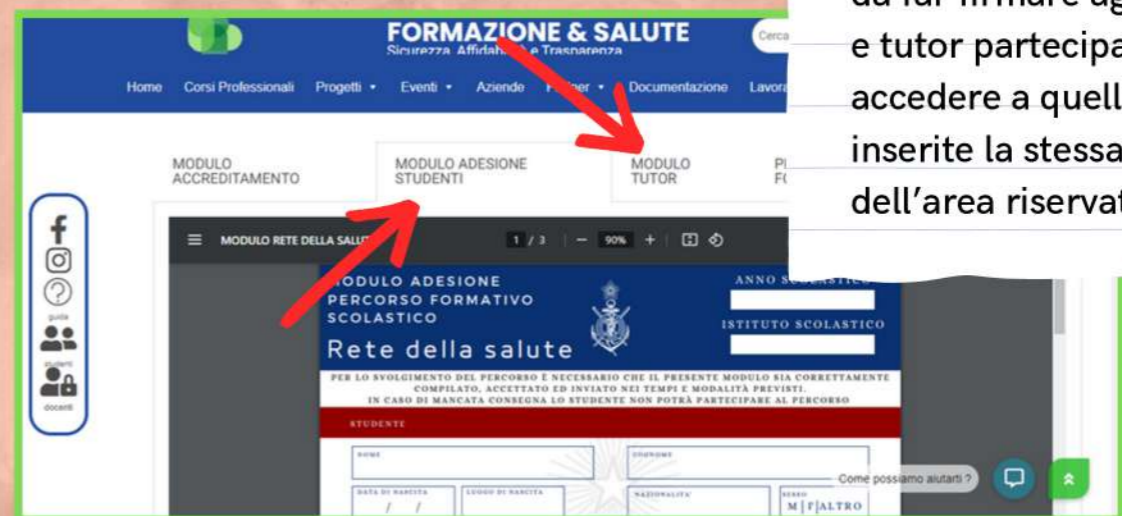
da far firmare ag
e tutor partecipa
accedere a quell
inserite la stessa
dell'area riservat

FORMAZIONE & SALUTE
Sicurezza Affidab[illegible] e Trasparenza

Cerca

Home Corsi Professionali Progetti • Eventi • Aziende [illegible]ner • Documentazione Lavor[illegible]

guida
studenti
docenti

MODULO ACCREDITAMENTO
MODULO ADESIONE STUDENTI
MODULO TUTOR
P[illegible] F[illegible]

MODULO RETE DELLA SALU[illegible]
1 / 3 — 90% +

MODULO ADESIONE PERCORSO FORMATIVO SCOLASTICO
Rete della salute
ANNO S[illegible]
ISTITUTO SCOLASTICO

PER LO SVOLGIMENTO DEL PERCORSO È NECESSARIO CHE IL PRESENTE MODULO SIA CORRETTAMENTE COMPILATO, ACCETTATO ED INVIATO NEI TEMPI E MODALITÀ PREVISTI. IN CASO DI MANCATA CONSEGNA LO STUDENTE NON POTRÀ PARTECIPARE AL PERCORSO

STUDENTE
NOME
COGNOME
DATA DI NASCITA
/ /
LUOGO DI NASCITA
NAZIONALITA'
SESSO
M | F | ALTRO

Come possiamo aiutarti ?